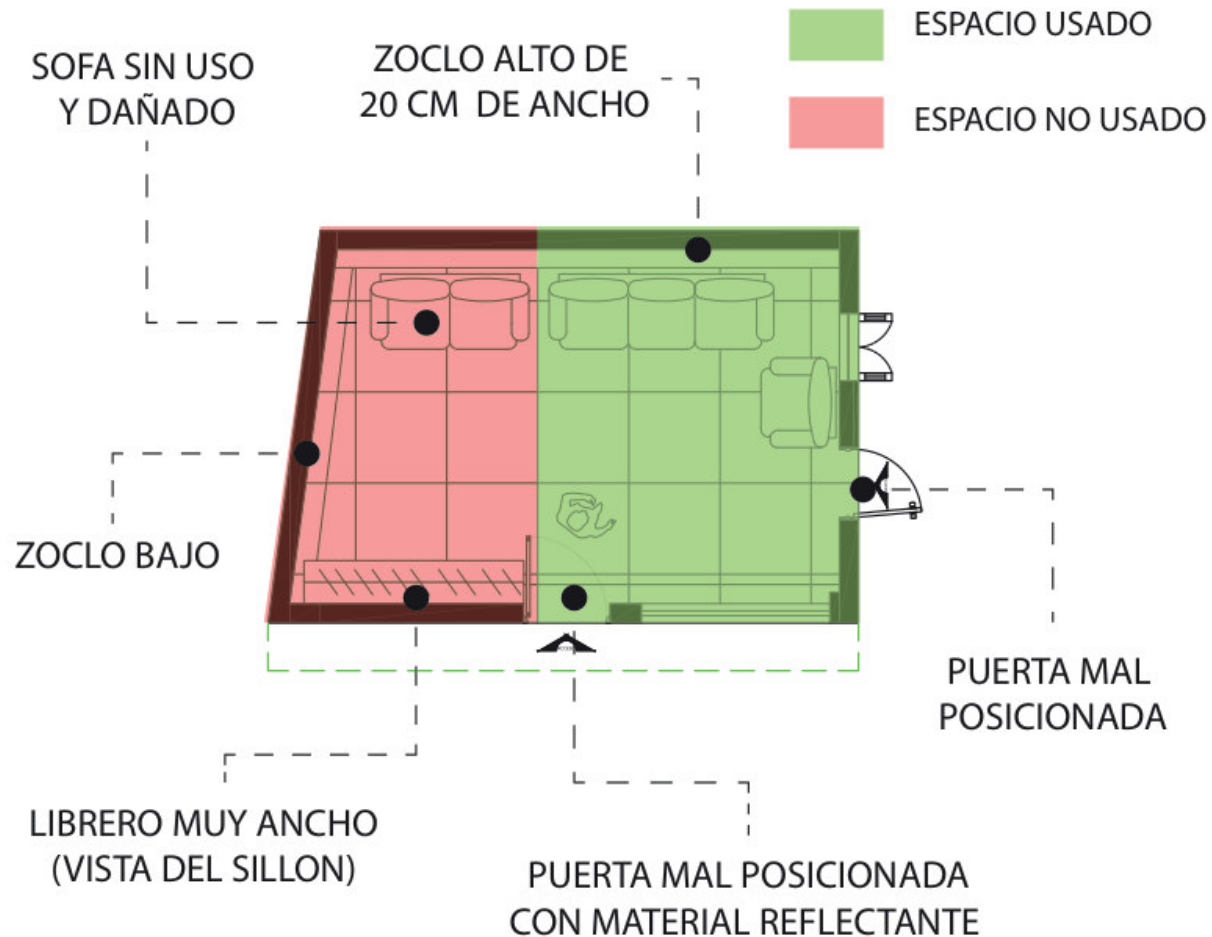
SOFA SIN USO Y DAÑADO

ZOCLO ALTO DE 20 CM DE ANCHO

ESPACIO USADO

ESPACIO NO USADO

ZOCLO BAJO

PUERTA MAL POSICIONADA

LIBRERO MUY ANCHO (VISTA DEL SILLON)

PUERTA MAL POSICIONADA CON MATERIAL REFLECTANTE